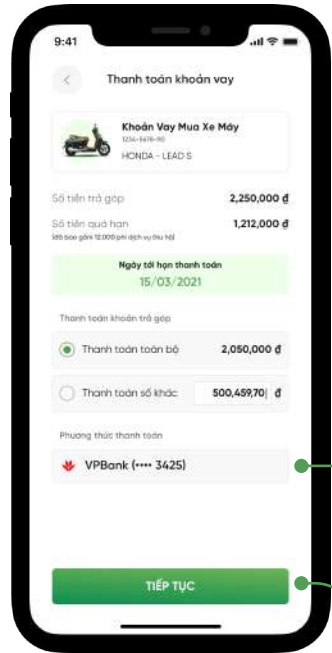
9:41

Thanh toán khoản vay

Khoản Vay Mua Xe Máy
1234-5678-90
HONDA - LEAD S

Số tiền trả góp 2,250,000 đ

Số tiền quá hạn 1,212,000 đ
(đã bao gồm 12.000 phí dịch vụ thu hộ)

Ngày tới hạn thanh toán
15/03/2021

Thanh toán khoản trả góp

Thanh toán toàn bộ 2,050,000 đ

Thanh toán số khác 500,459,70 đ

Phương thức thanh toán

VPBank (•••• 3425)

TIẾP TỤC